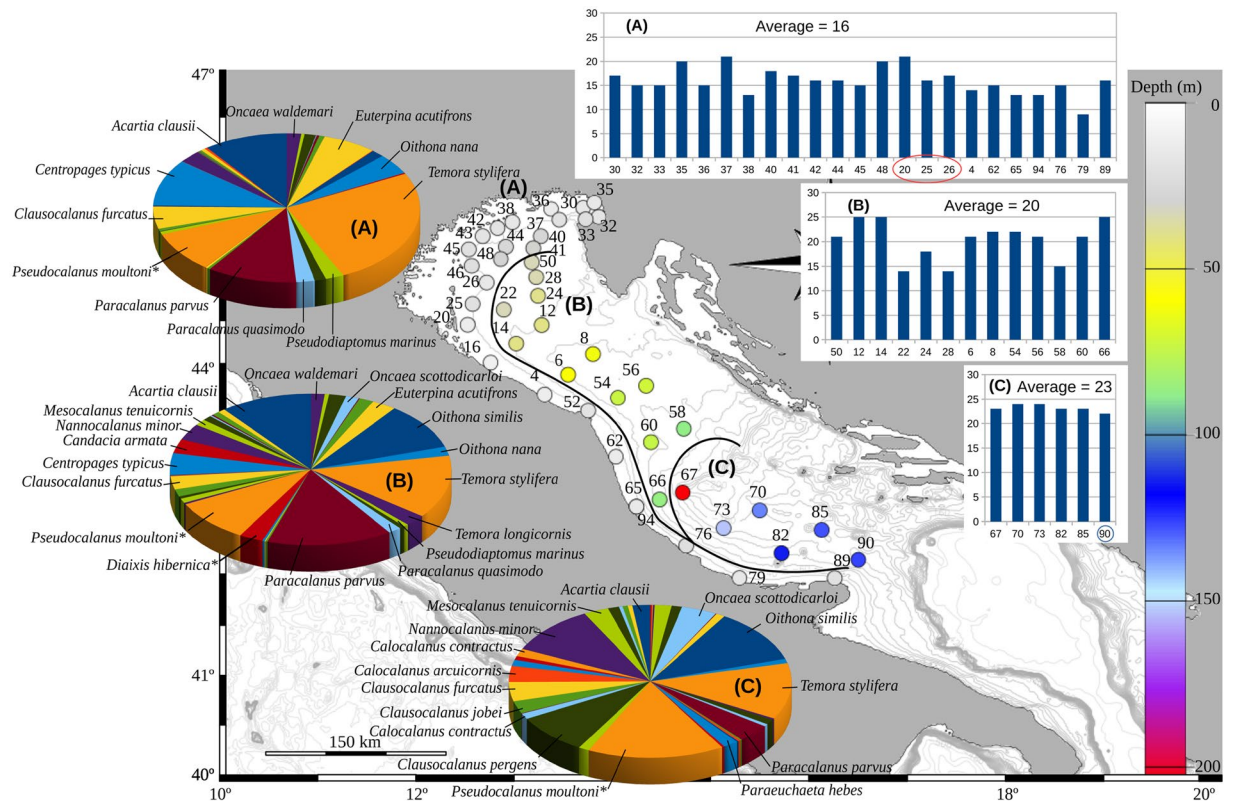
(A) Average = 16

30, 25, 20, 15, 10, 5, 0

30 32 33 35 36 37 38 40 41 42 44 45 48 20 25 26 4 62 65 94 76 79 89

Depth (m)

0
50
100
150
200

(B) Average = 20

30, 25, 20, 15, 10, 5, 0

50 12 14 22 24 28 6 8 54 56 58 60 66

(C) Average = 23

30, 25, 20, 15, 10, 5, 0

67 70 73 82 85 90

47°
44°
41°
40°
10° 12° 18° 20°

150 km

Oncaea waldemari
Euterpina acutifrons
Acartia clausii
Oithona nana
Centropages typicus
Temora stylifera
Clausocalanus furcatus
(A)
Pseudocalanus moultoni*
Paracalanus parvus
Paracalanus quasimodo
Pseudodiaptomus marinus

Oncaea waldemari
Acartia clausii
Oncaea scottodicarloi
Mesocalanus tenuicornis
Euterpina acutifrons
Nannocalanus minor
Oithona similis
Candacia armata
Oithona nana
Centropages typicus
Clausocalanus furcatus
Temora stylifera
(B)
Pseudocalanus moultoni*
Temora longicornis
Pseudodiaptomus marinus
Diaixis hibernica*
Paracalanus quasimodo
Paracalanus parvus

Acartia clausii
Mesocalanus tenuicornis
Oncaea scottodicarloi
Nannocalanus minor
Oithona similis
Calocalanus contractus
Calocalanus arcuicornis
Clausocalanus furcatus
(C)
Temora stylifera
Clausocalanus jobei
Calocalanus contractus
Clausocalanus pergens
Paracalanus parvus
Pseudocalanus moultoni*
Paraeuchaeta hebes

(A) 36 30 35 38 33 32 42 43 37 40 44 45 48 41 46 50 26 28 22 24 (B) 25 20 12 14 8 16 6 54 56 4 52 58 60 62 67 (C) 66 65 70 73 85 94 82 76 90 89 79